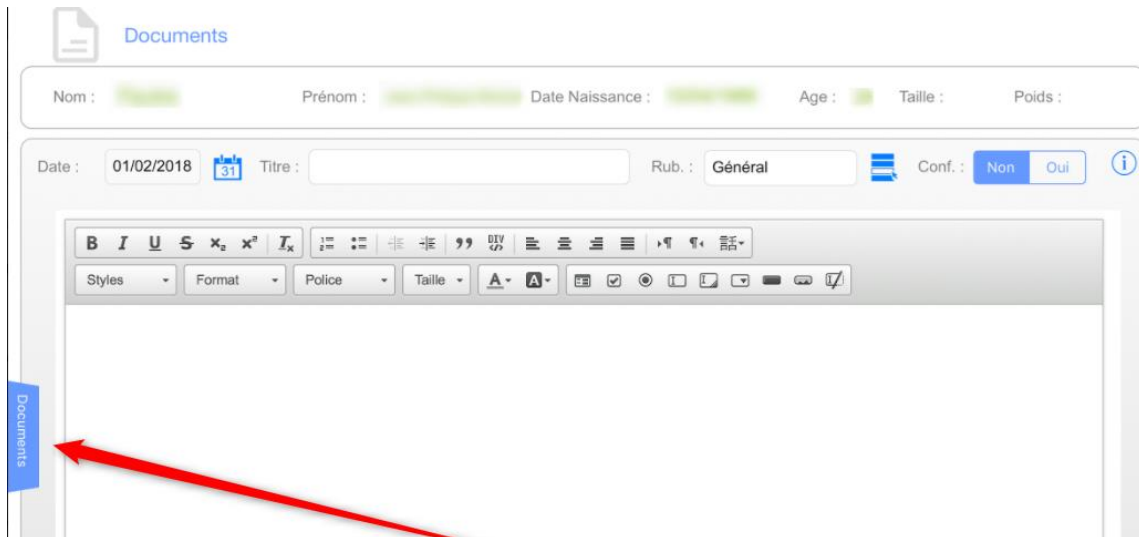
Documents

Nom : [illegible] Prénom : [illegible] Date Naissance : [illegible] Age : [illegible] Taille : Poids :

Date : 01/02/2018 31 Titre : Rub. : Général Conf. : Non Oui

B I U S $x_2$ $x^2$ $T_x$ 99 DIV

Styles Format Police Taille A A

Documents